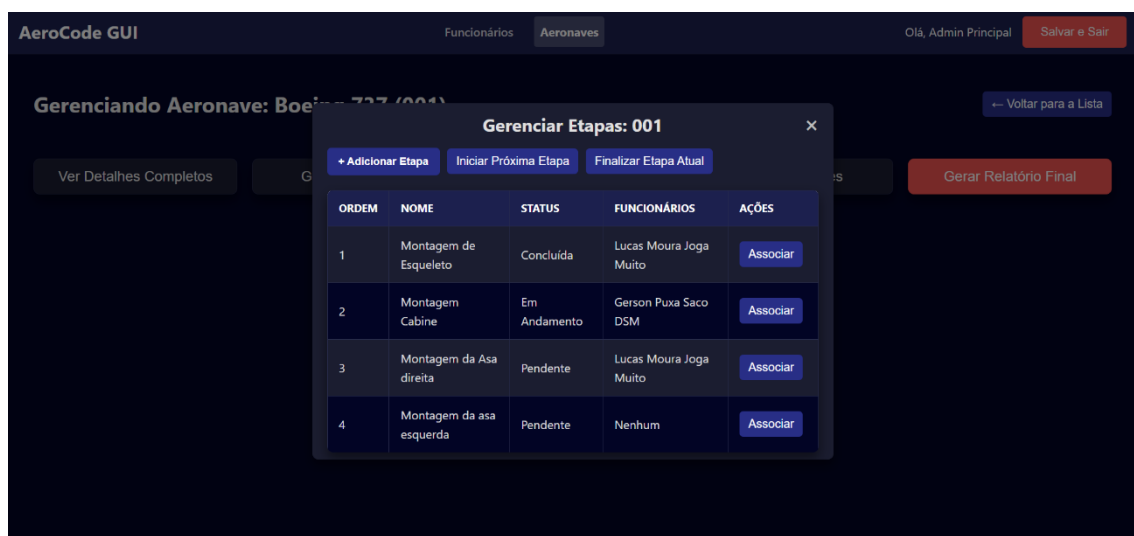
AeroCode GUI

Funcionários Aeronaves

Olá, Admin Principal Salvar e Sair

Gerenciando Aeronave: Boei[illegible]

← Voltar para a Lista

Ver Detalhes Completos G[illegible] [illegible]s Gerar Relatório Final

Gerenciar Etapas: 001 ×

+ Adicionar Etapa Iniciar Próxima Etapa Finalizar Etapa Atual

| ORDEM | NOME | STATUS | FUNCIONÁRIOS | AÇÕES |
|---|---|---|---|---|
| 1 | Montagem de Esqueleto | Concluída | Lucas Moura Joga Muito | Associar |
| 2 | Montagem Cabine | Em Andamento | Gerson Puxa Saco DSM | Associar |
| 3 | Montagem da Asa direita | Pendente | Lucas Moura Joga Muito | Associar |
| 4 | Montagem da asa esquerda | Pendente | Nenhum | Associar |